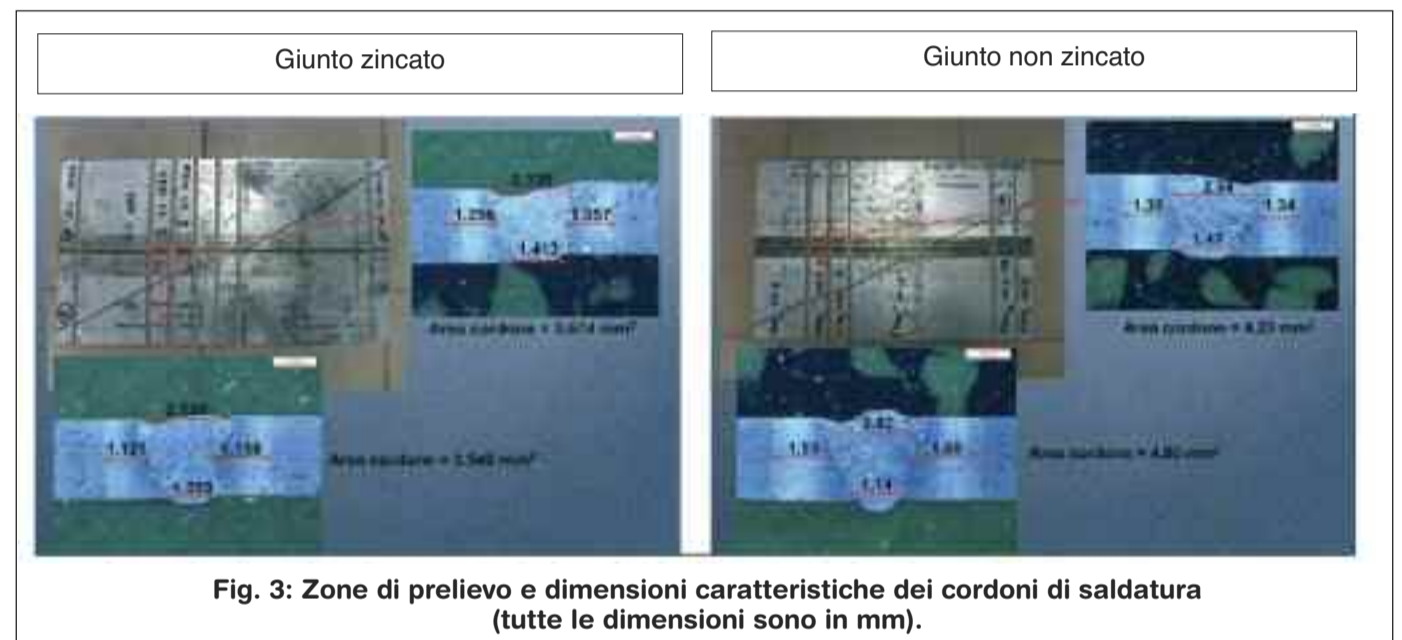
Giunto zincato

Giunto non zincato

2.120

1.256

1.357

1.413

Area cordone = 3.674 mm²

2.038

1.121

1.158

1.203

Area cordone = 3.560 mm²

2.34

1.38

1.34

1.43

Area cordone = 4.23 mm²

3.02

1.19

1.09

1.14

Area cordone = 4.80 mm²

Fig. 3: Zone di prelievo e dimensioni caratteristiche dei cordoni di saldatura (tutte le dimensioni sono in mm).